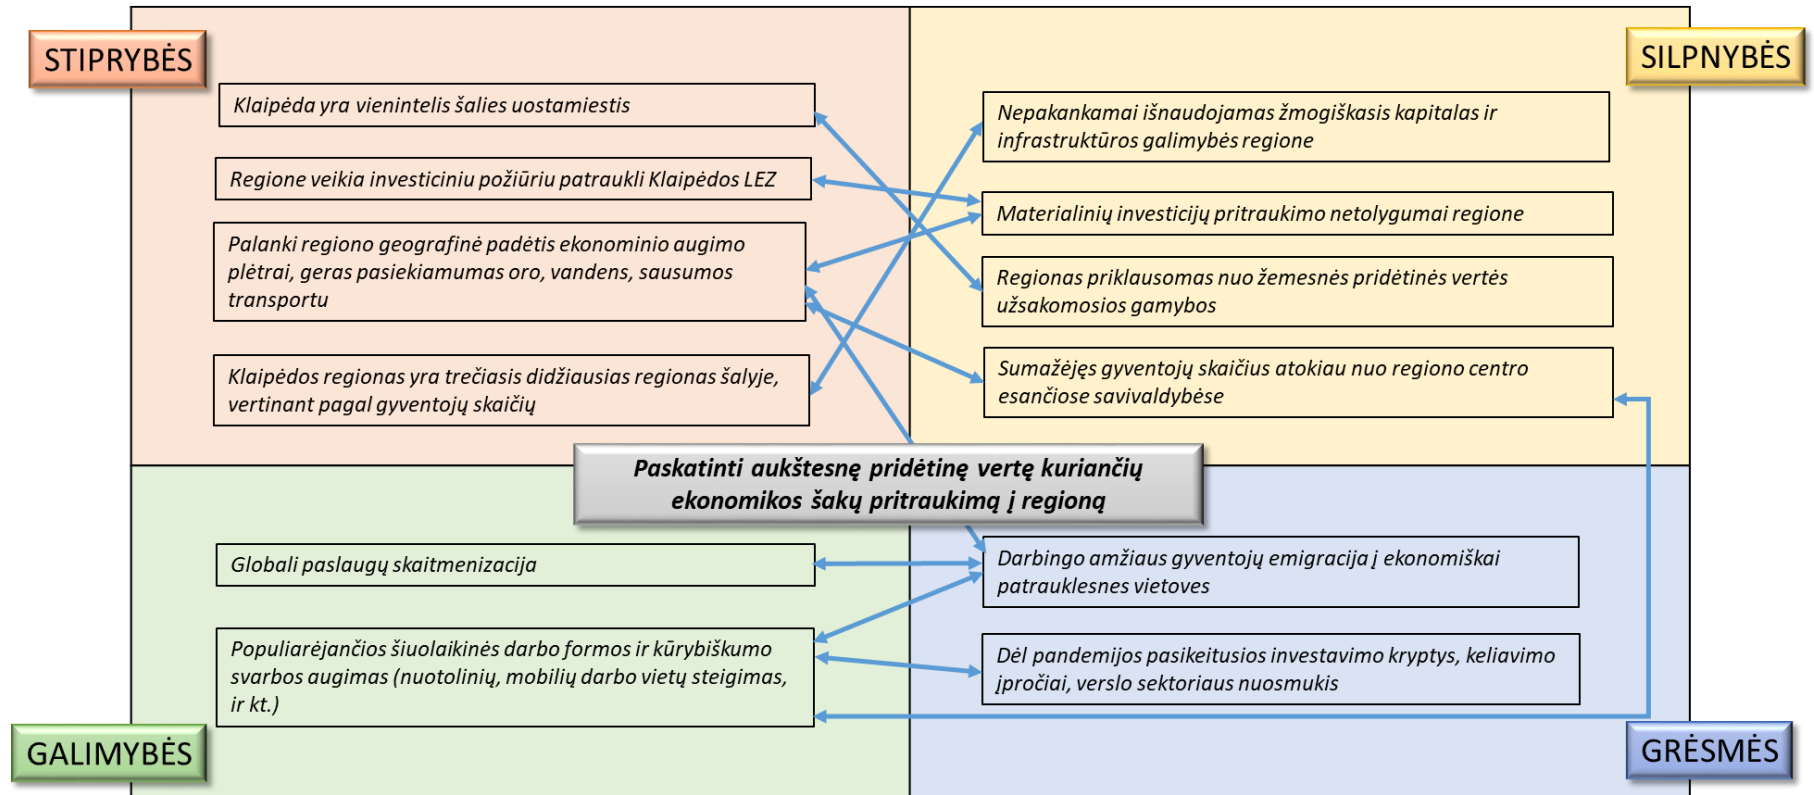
STIPRYBĖS

SILPNYBĖS

Klaipėda yra vienintelis šalies uostamiestis

Regione veikia investiciniu požiūriu patraukli Klaipėdos LEZ

Palanki regiono geografinė padėtis ekonominio augimo plėtrai, geras pasiekiamumas oro, vandens, sausumos transportu

Klaipėdos regionas yra trečiasis didžiausias regionas šalyje, vertinant pagal gyventojų skaičių

Nepakankamai išnaudojamas žmogiškasis kapitalas ir infrastruktūros galimybės regione

Materialinių investicijų pritraukimo netolygumai regione

Regionas priklausomas nuo žemesnės pridėtinės vertės užsakomosios gamybos

Sumažėjęs gyventojų skaičius atokiau nuo regiono centro esančiose savivaldybėse

Paskatinti aukštesnę pridėtinę vertę kuriančių ekonomikos šakų pritraukimą į regioną

Globali paslaugų skaitmenizacija

Populiarėjančios šiuolaikinės darbo formos ir kūrybiškumo svarbos augimas (nuotolinių, mobilių darbo vietų steigimas, ir kt.)

Darbingo amžiaus gyventojų emigracija į ekonomiškai patrauklesnes vietoves

Dėl pandemijos pasikeitusios investavimo kryptys, keliavimo įpročiai, verslo sektoriaus nuosmukis

GALIMYBĖS

GRĖSMĖS